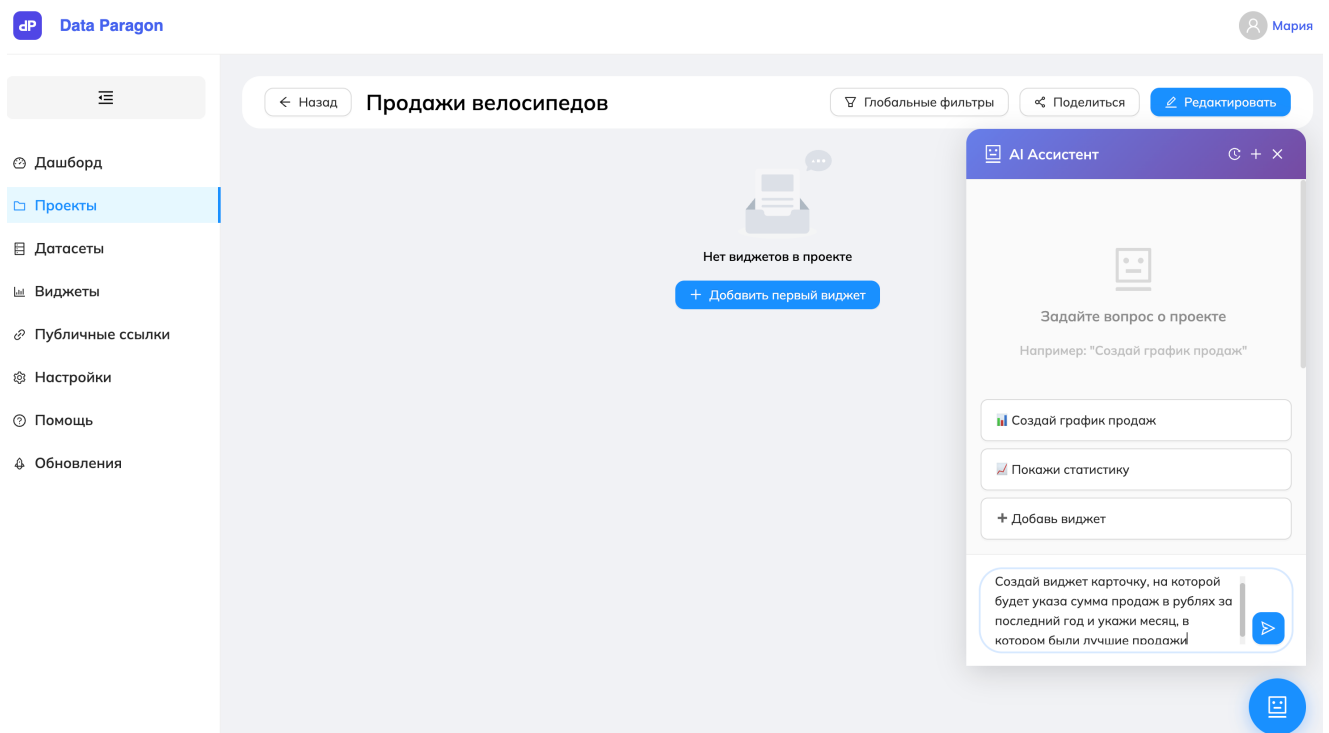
dP Data Paragon

Мария

Дашборд
Проекты
Датасеты
Виджеты
Публичные ссылки
Настройки
Помощь
Обновления

Назад
Продажи велосипедов
Глобальные фильтры
Поделиться
Редактировать

Нет виджетов в проекте
+ Добавить первый виджет

AI Ассистент

Задайте вопрос о проекте
Например: "Создай график продаж"

Создай график продаж
Покажи статистику
+ Добавь виджет

Создай виджет карточку, на которой будет указа сумма продаж в рублях за последний год и укажи месяц, в котором были лучшие продажи